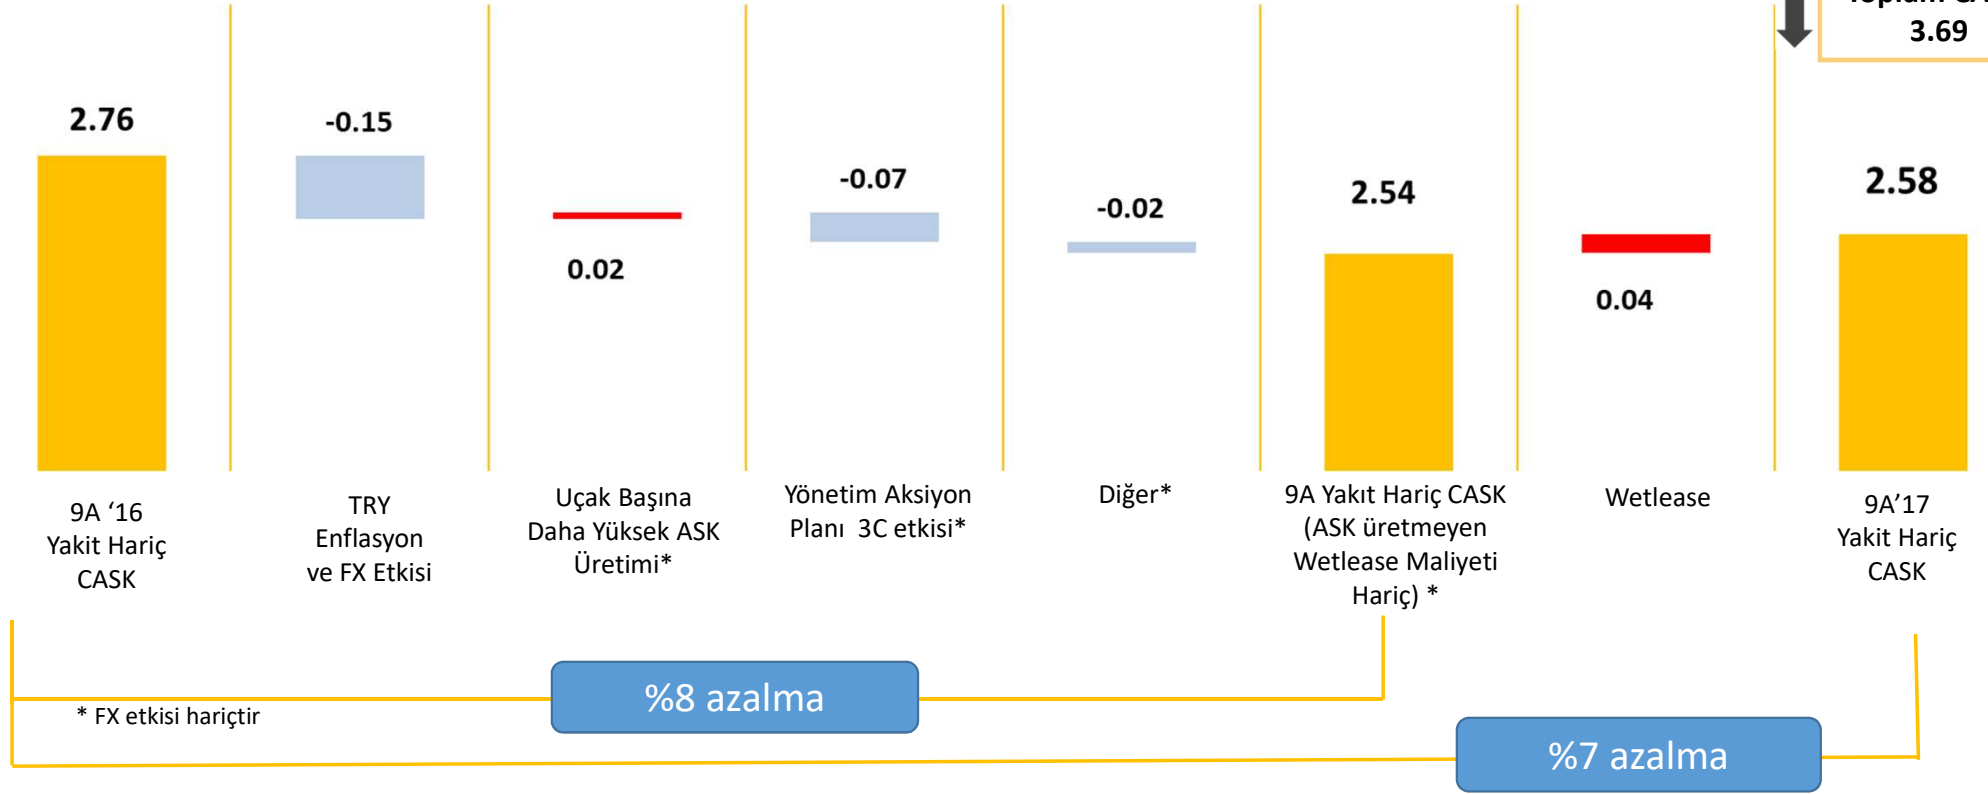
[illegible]
3.69

2.76

-0.15

0.02

-0.07

-0.02

2.54

0.04

2.58

9A '16
Yakit Hariç
CASK

TRY
Enflasyon
ve FX Etkisi

Uçak Başına
Daha Yüksek ASK
Üretimi*

Yönetim Aksiyon
Planı 3C etkisi*

Diğer*

9A Yakıt Hariç CASK
(ASK üretmeyen
Wetlease Maliyeti
Hariç) *

Wetlease

9A'17
Yakit Hariç
CASK

%8 azalma

* FX etkisi hariçtir

%7 azalma